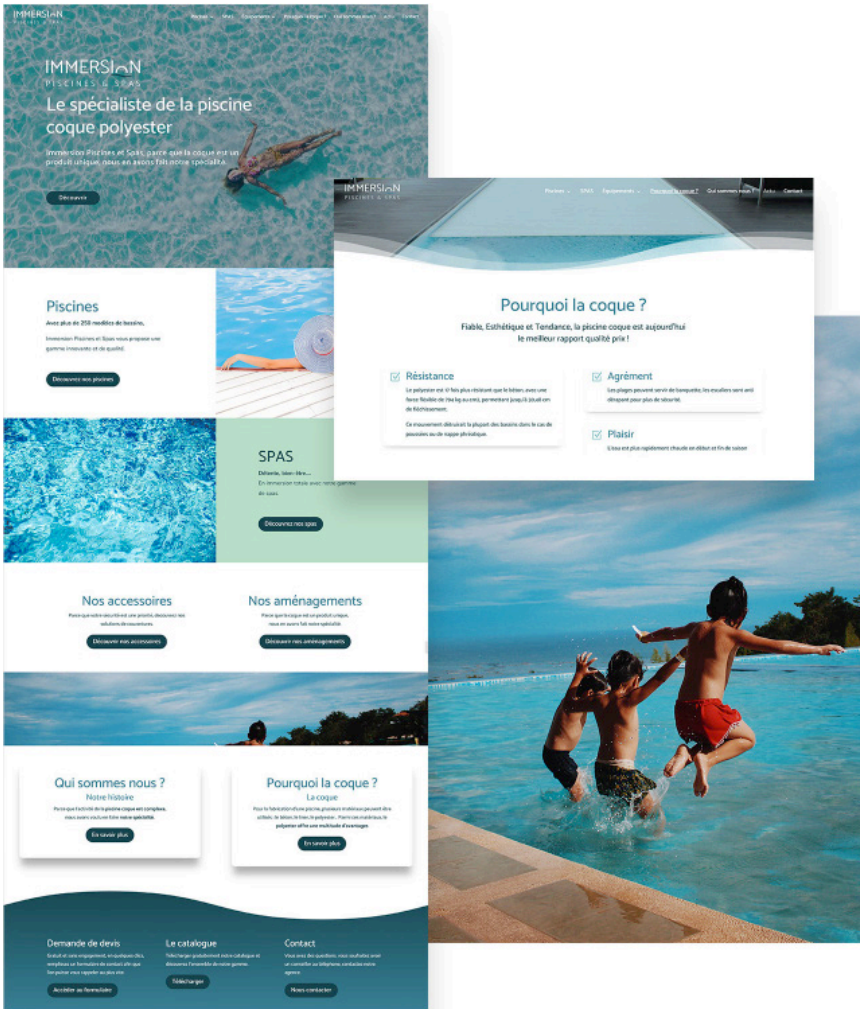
IMMERSION PISCINES & SPAS

Piscines SPAS Équipements Pourquoi la coque ? Qui sommes nous ? Actu Contact

IMMERSION PISCINES & SPAS

Le spécialiste de la piscine coque polyester

Immersion Piscines et Spas, parce que la coque est un produit unique, nous en avons fait notre spécialité.

Découvrir

Piscines

Avec plus de 250 modèles de bassins,

Immersion Piscines et Spas vous propose une gamme innovante et de qualité.

Découvrez nos piscines

SPAS

Détente, bien-être...

En immersion totale avec notre gamme de spas.

Découvrez nos spas

Nos accessoires

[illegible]

Découvrir nos accessoires

Nos aménagements

Parce que la coque est un produit unique, nous en avons fait notre spécialité.

Découvrir nos aménagements

Qui sommes nous ?

Notre histoire

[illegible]

En savoir plus

Pourquoi la coque ?

La coque

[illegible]

En savoir plus

Demande de devis

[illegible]

Accéder au formulaire

Le catalogue

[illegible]

Télécharger

Contact

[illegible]

Nous contacter

IMMERSION PISCINES & SPAS

Piscines SPAS Équipements Pourquoi la coque ? Qui sommes nous ? Actu Contact

Pourquoi la coque ?

Fiable, Esthétique et Tendance, la piscine coque est aujourd'hui le meilleur rapport qualité prix !

Résistance

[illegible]

Agrément

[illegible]

Plaisir

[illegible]